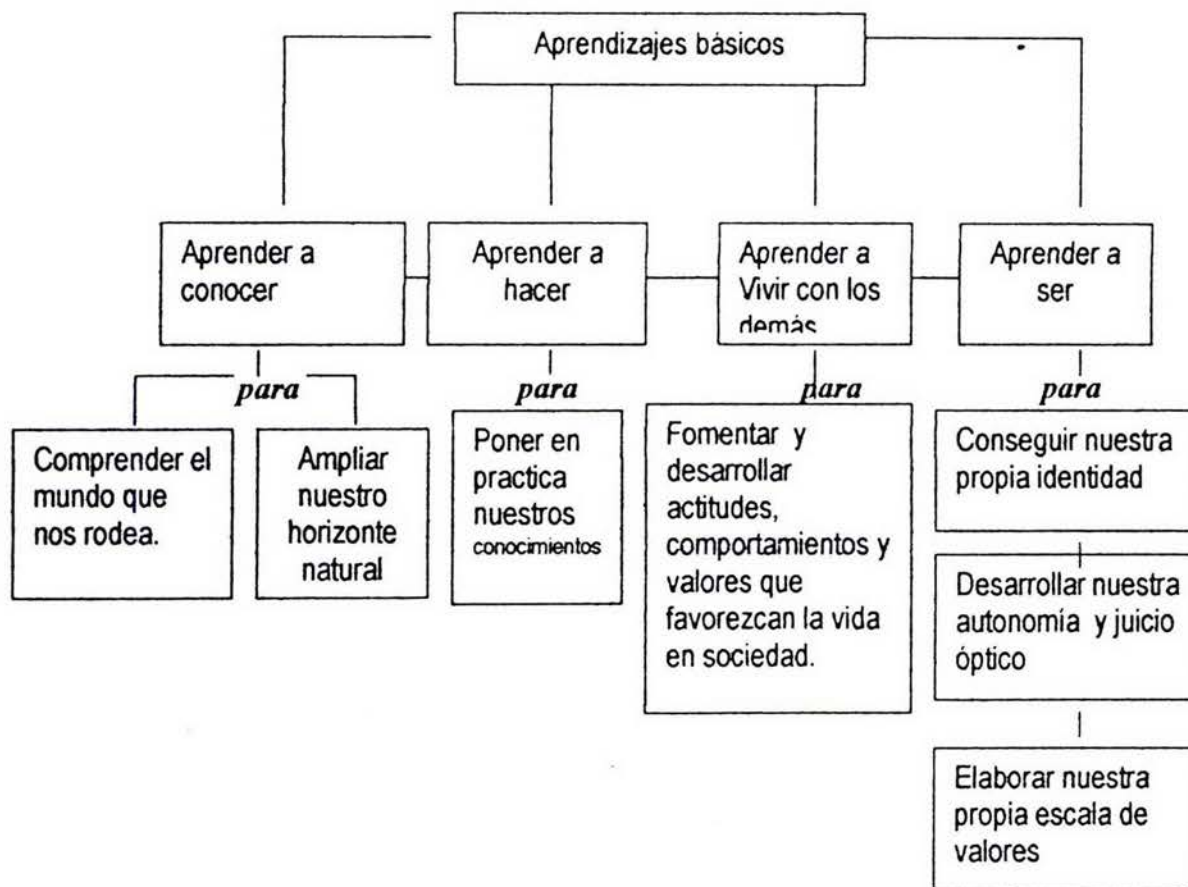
Aprendizajes básicos

Aprender a conocer

Aprender a hacer

Aprender a Vivir con los demás

Aprender a ser

para

Comprender el mundo que nos rodea.

Ampliar nuestro horizonte natural

para

Poner en practica nuestros conocimientos

para

Fomentar y desarrollar actitudes, comportamientos y valores que favorezcan la vida en sociedad.

para

Conseguir nuestra propia identidad

Desarrollar nuestra autonomía y juicio óptico

Elaborar nuestra propia escala de valores